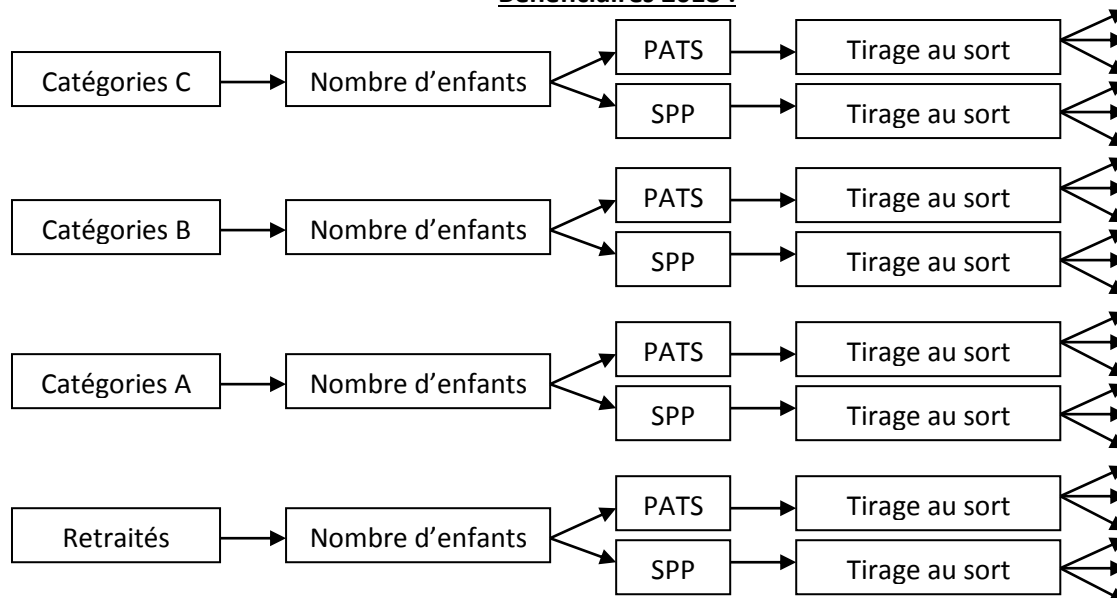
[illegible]

Catégories C
Nombre d'enfants
PATS
Tirage au sort
SPP
Tirage au sort

Catégories B
Nombre d'enfants
PATS
Tirage au sort
SPP
Tirage au sort

Catégories A
Nombre d'enfants
PATS
Tirage au sort
SPP
Tirage au sort

Retraités
Nombre d'enfants
PATS
Tirage au sort
SPP
Tirage au sort